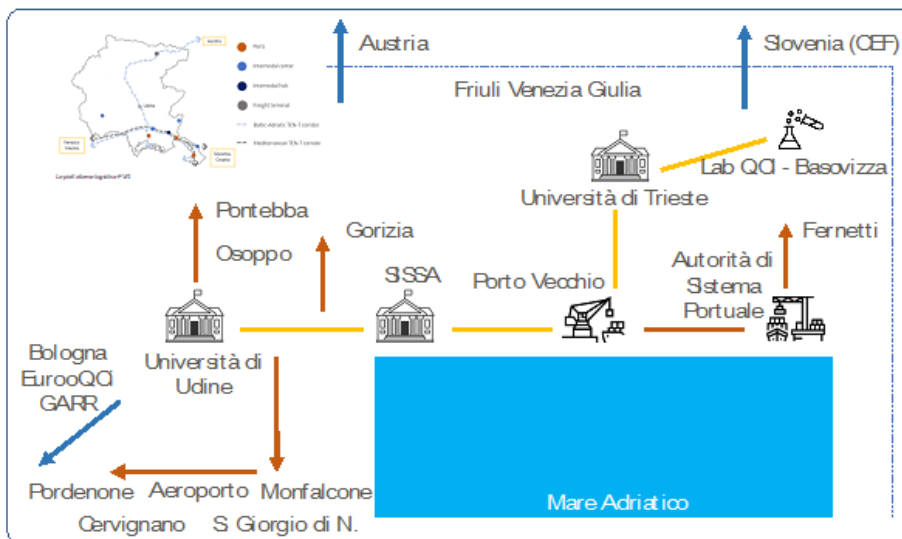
Austria

Slovenia (CEF)

Friuli Venezia Giulia

Austria

Ports

Intermodal center

Intermodal hub

Freight terminal

Baltic-Adriatic TEN-T corridor

Mediterranean TEN-T corridor

Udine

Veneto Marche

Slovenia Croatia

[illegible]

Lab QCI - Basovizza

Università di Trieste

Pontebba

Osoppo

Gorizia

Fernetti

SISSA

Porto Vecchio

Autorità di Sistema Portuale

Università di Udine

Bologna EurooQCI GARR

Pordenone

Aeroporto

Monfalcone

Cervignano

S Giorgio di N.

Mare Adriatico